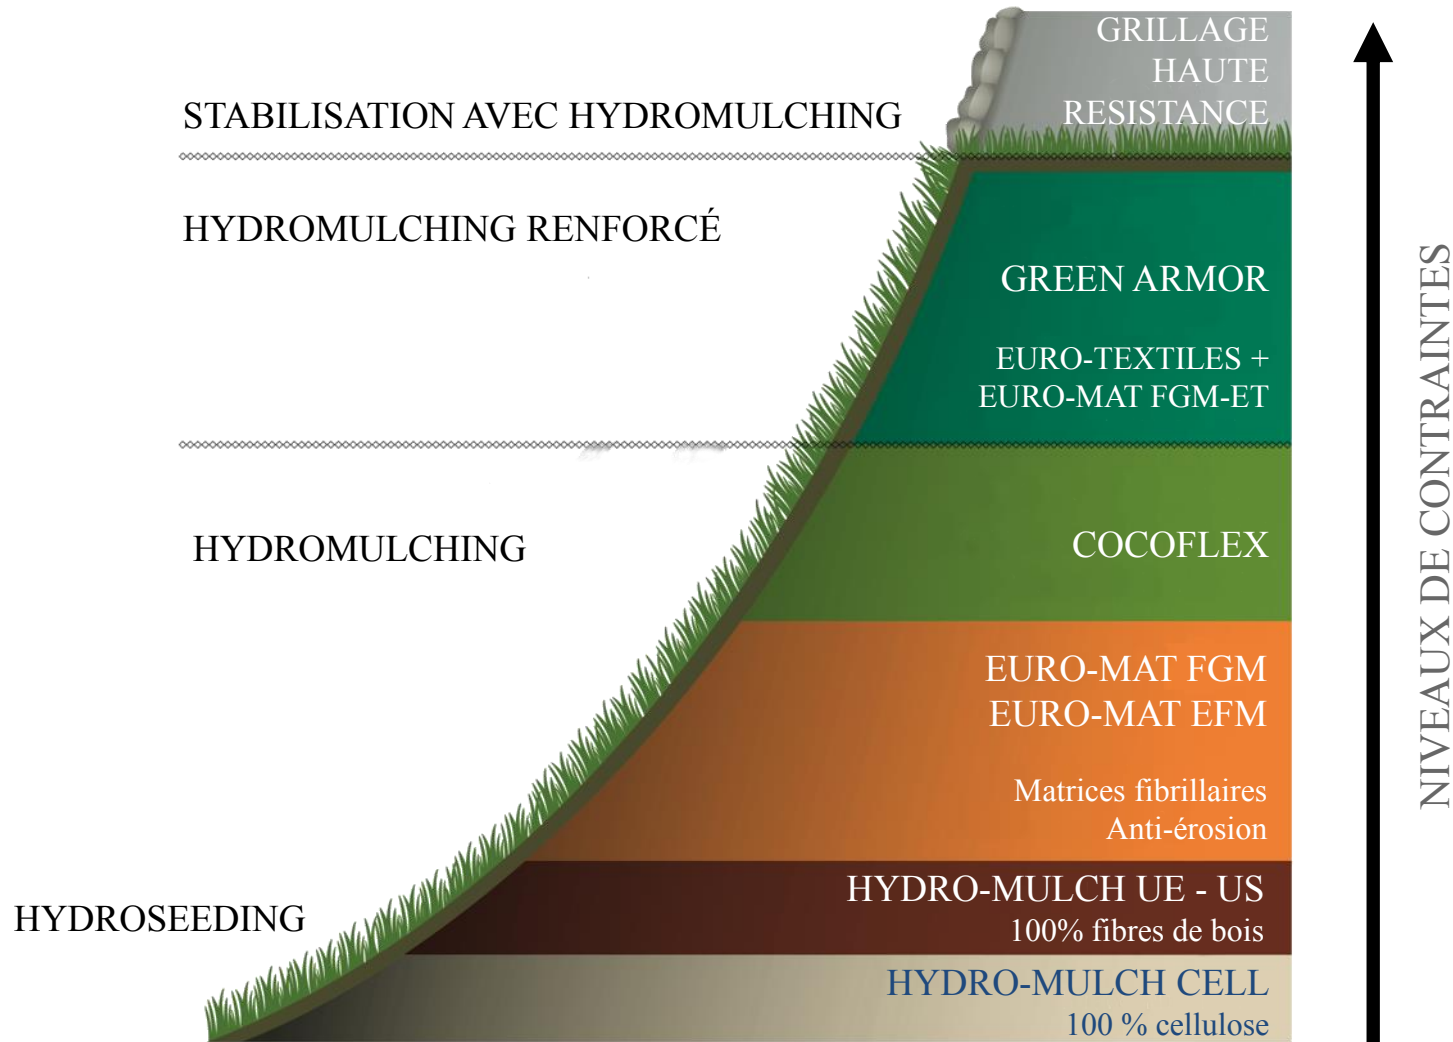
STABILISATION AVEC HYDROMULCHING

GRILLAGE HAUTE RESISTANCE

HYDROMULCHING RENFORCÉ

GREEN ARMOR

EURO-TEXTILES + EURO-MAT FGM-ET

HYDROMULCHING

COCOFLEX

EURO-MAT FGM
EURO-MAT EFM

Matrices fibrillaires
Anti-érosion

HYDROSEEDING

HYDRO-MULCH UE - US
100% fibres de bois

HYDRO-MULCH CELL
100 % cellulose

NIVEAUX DE CONTRAINTES